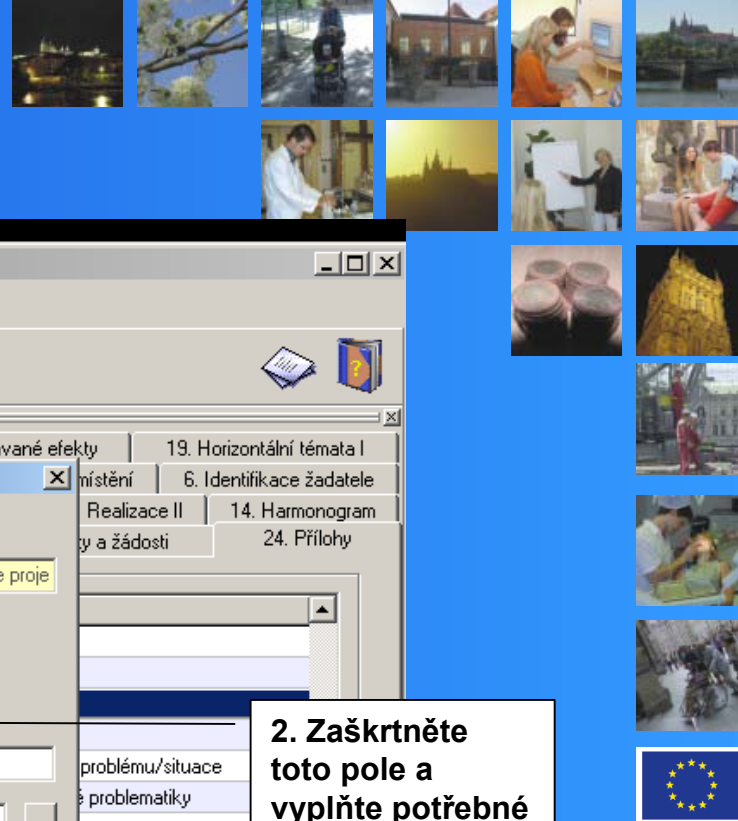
vané efekty
19. Horizontální témata I
místění
6. Identifikace žadatele
Realizace II
14. Harmonogram
ty a žádosti
24. Přílohy
e proje
problému/situace
é problematiky
2. Zaškrtněte toto pole a vyplňte potřebné